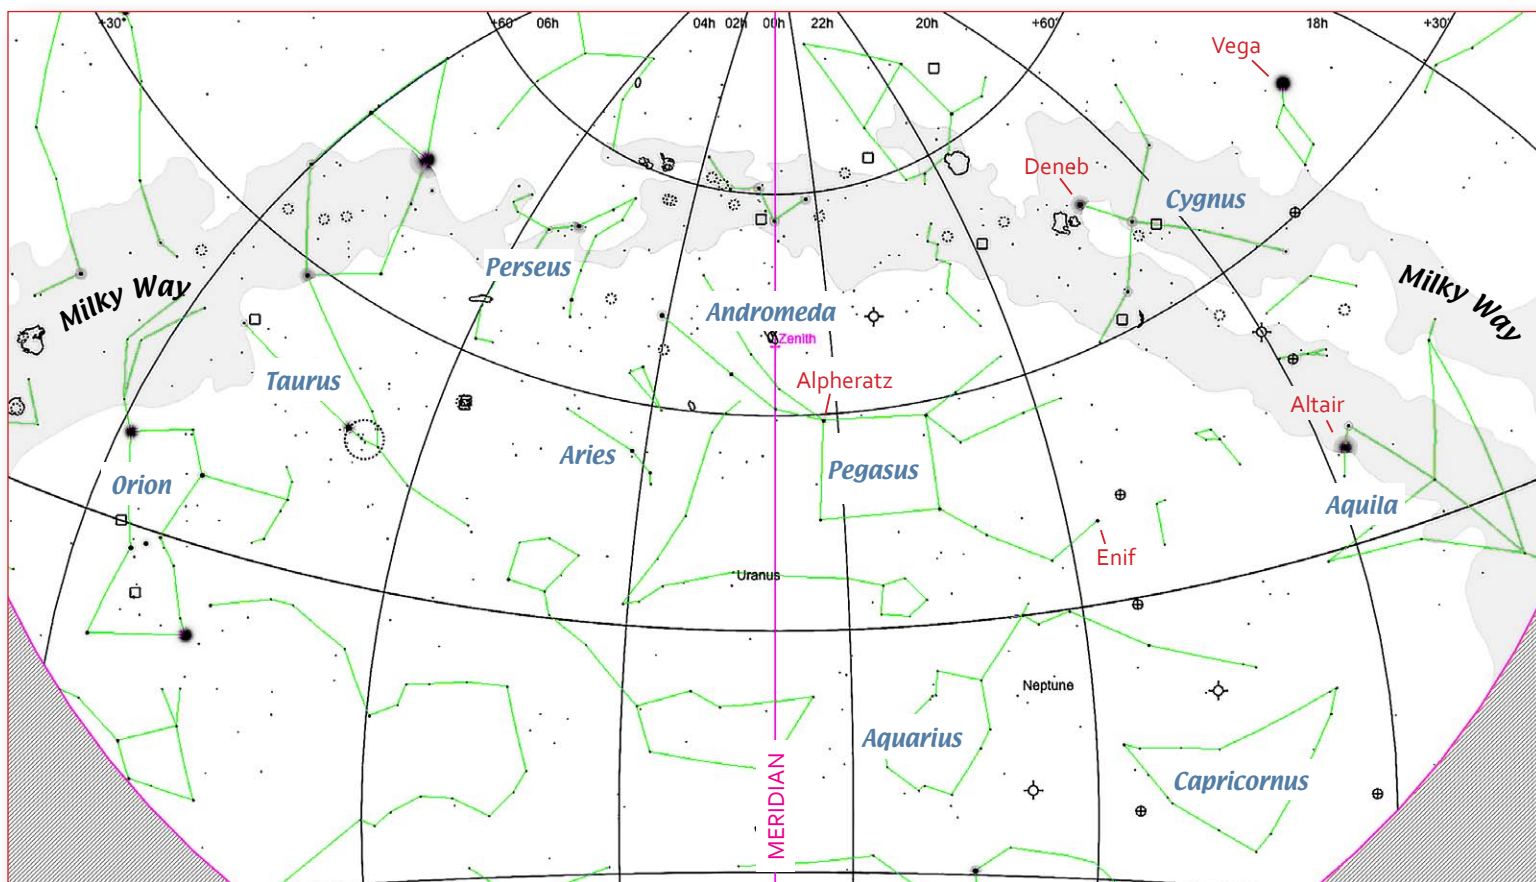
+30 +60 06h 04h 02h 00h 22h 20h +60 18h +30

Vega

Deneb

Cygnus

Milky Way

Milky Way

Perseus

Andromeda

Zenith

Taurus

Alpheratz

Altair

Aries

Orion

Pegasus

Aquila

Enif

Uranus

Neptune

Aquarius

Capricornus

MERIDIAN